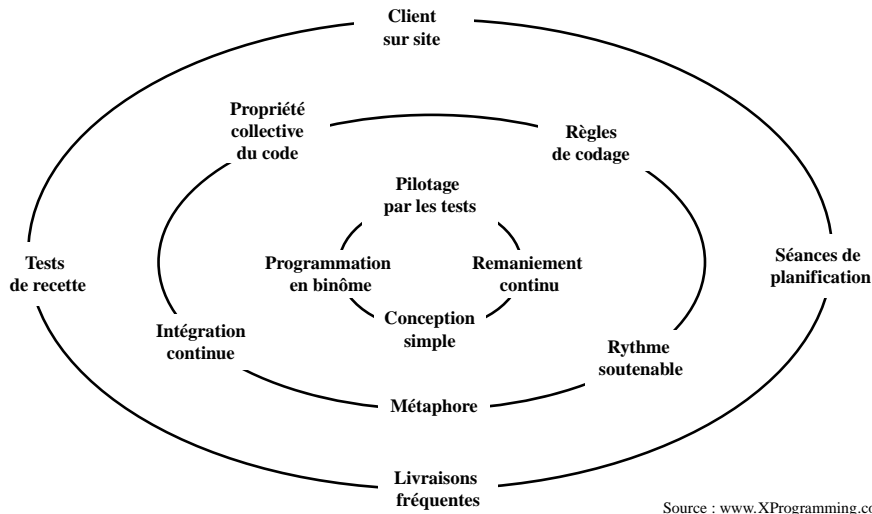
Client sur site

Propriété collective du code

Règles de codage

Pilotage par les tests

Tests de recette

Programmation en binôme

Remaniement continu

Séances de planification

Conception simple

Intégration continue

Rythme soutenable

Métaphore

Livraisons fréquentes

Source : www.XProgramming.co